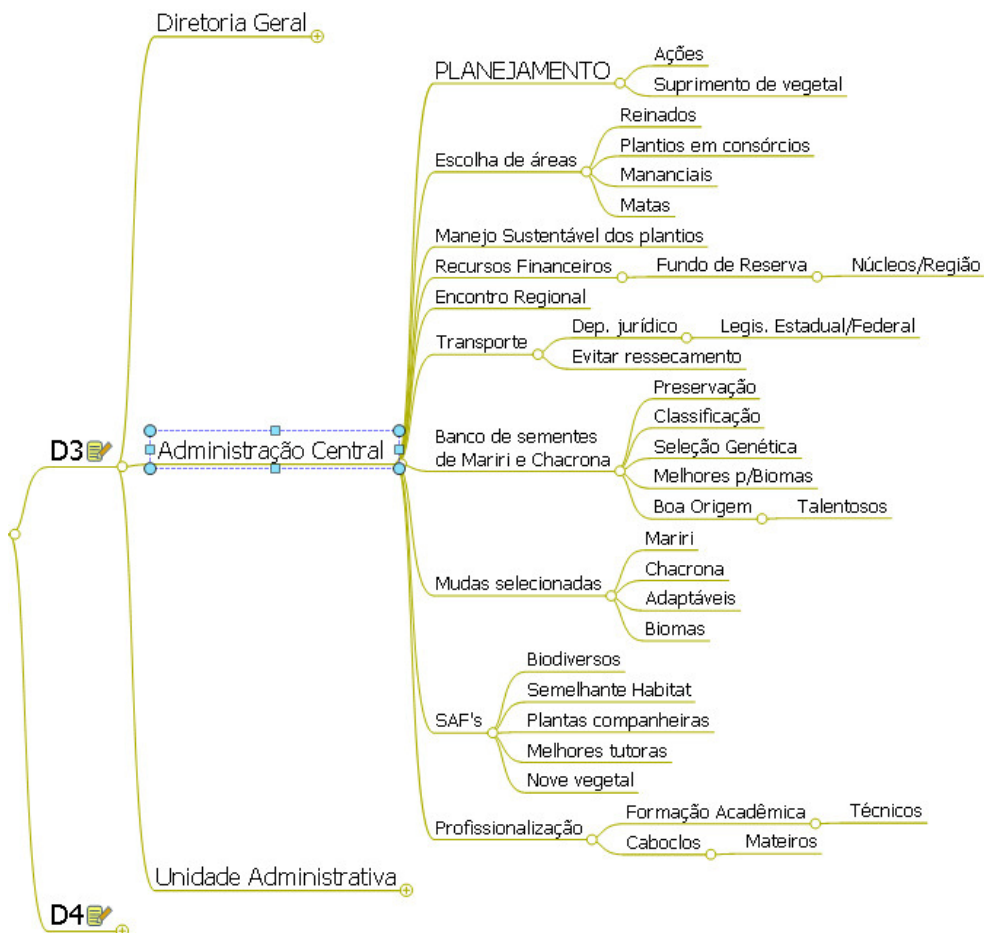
Diretoria Geral

D3

Administração Central

PLANEJAMENTO
Ações
Suprimento de vegetal

Escolha de áreas
Reinados
Plantios em consórcios
Mananciais
Matas

Manejo Sustentável dos plantios

Recursos Financeiros
Fundo de Reserva
Núcleos/Região

Encontro Regional

Transporte
Dep. jurídico
Legis. Estadual/Federal
Evitar ressecamento

Banco de sementes de Mariri e Chacrona
Preservação
Classificação
Seleção Genética
Melhores p/Biomas
Boa Origem
Talentosos

Mudas selecionadas
Mariri
Chacrona
Adaptáveis
Biomas

SAF's
Biodiversos
Semelhante Habitat
Plantas companheiras
Melhores tutoras
Nove vegetal

Profissionalização
Formação Acadêmica
Técnicos
Caboclos
Mateiros

Unidade Administrativa

D4